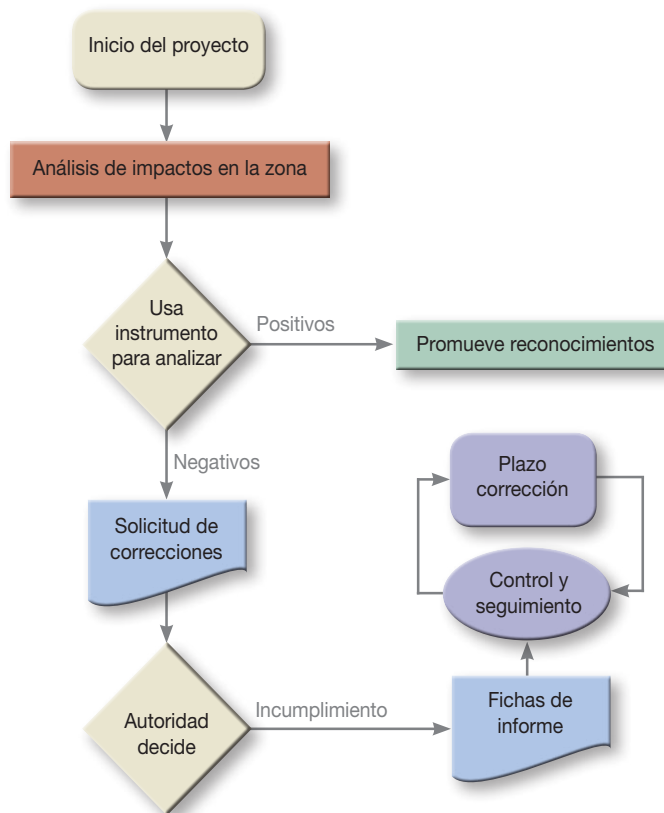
Inicio del proyecto

Análisis de impactos en la zona

Usa instrumento para analizar

Positivos

Promueve reconocimientos

Negativos

Solicitud de correcciones

Plazo corrección

Control y seguimiento

Autoridad decide

Incumplimiento

Fichas de informe